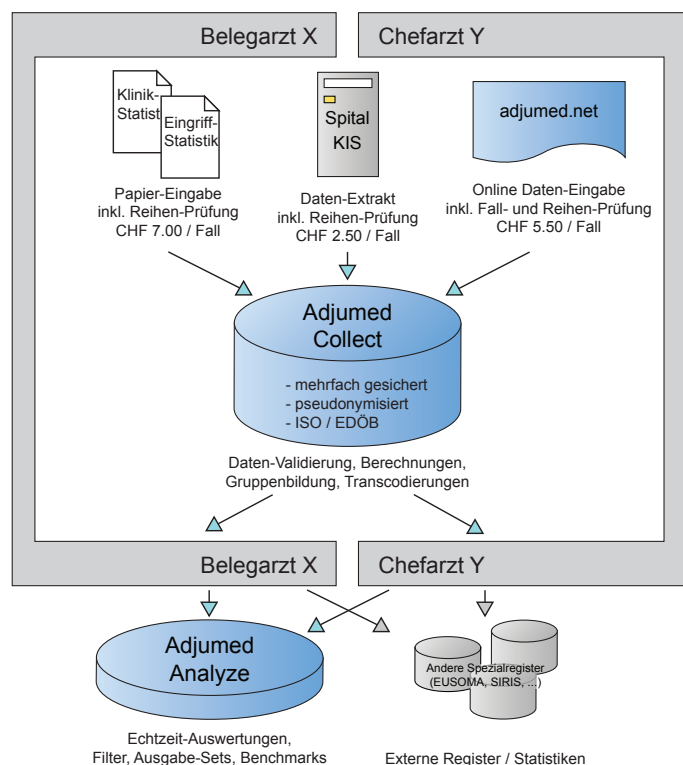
Belegarzt X

Chefarzt Y

Klinik-Statist

Eingriff-Statistik

Spital KIS

adjumed.net

Papier-Eingabe inkl. Reihen-Prüfung CHF 7.00 / Fall

Daten-Extrakt inkl. Reihen-Prüfung CHF 2.50 / Fall

Online Daten-Eingabe inkl. Fall- und Reihen-Prüfung CHF 5.50 / Fall

Adjumed Collect

- mehrfach gesichert
- pseudonymisiert
- ISO / EDÖB

Daten-Validierung, Berechnungen, Gruppenbildung, Transcodierungen

Belegarzt X

Chefarzt Y

Adjumed Analyze

Andere Spezialregister (EUSOMA, SIRIS, ...)

Echtzeit-Auswertungen, Filter, Ausgabe-Sets, Benchmarks

Externe Register / Statistiken